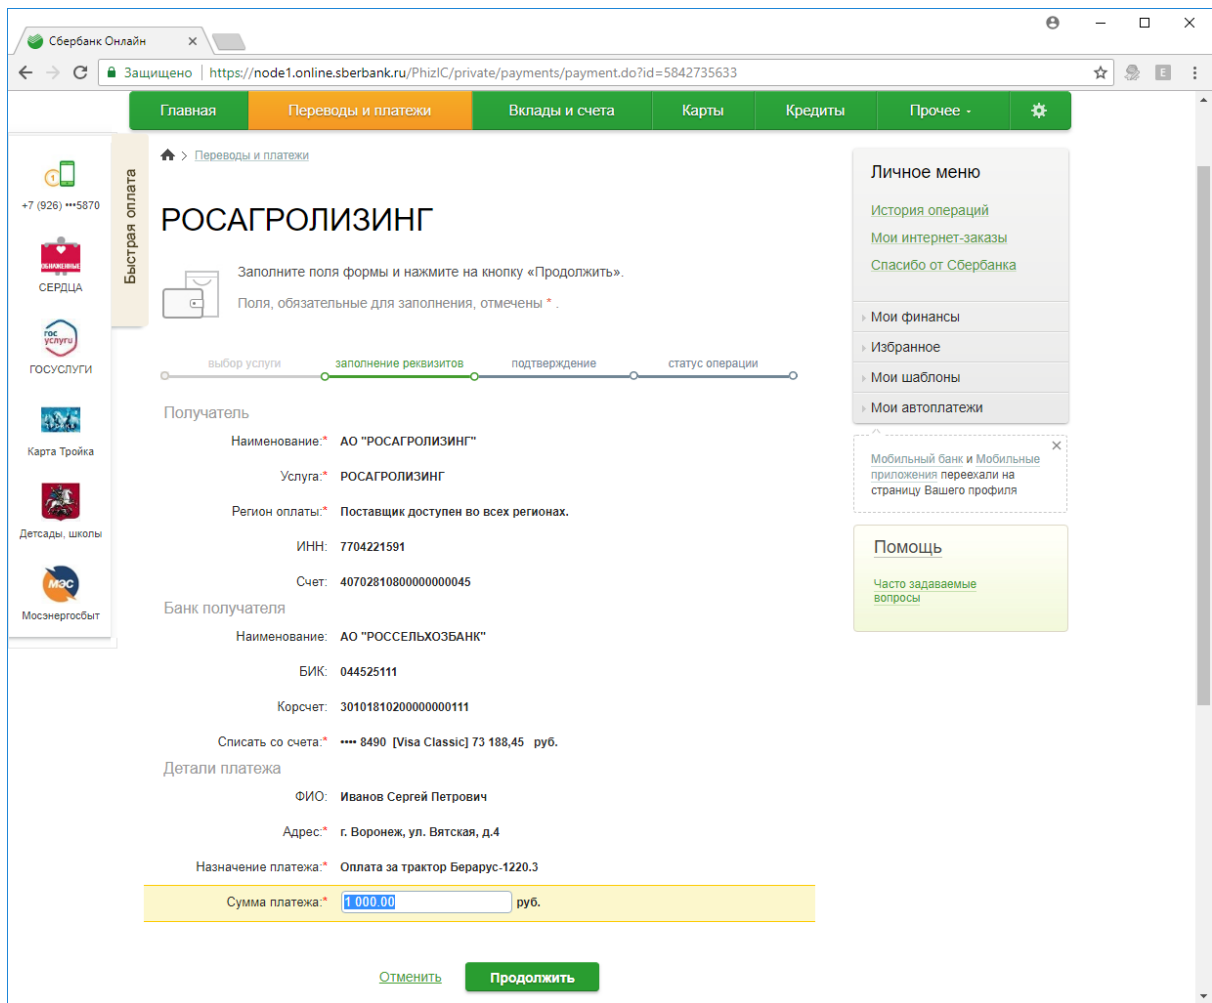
Сбербанк Онлайн ×

Защищено | https://node1.online.sberbank.ru/PhizIC/private/payments/payment.do?id=5842735633

Главная | Переводы и платежи | Вклады и счета | Карты | Кредиты | Прочее

Быстрая оплата

+7 (926) •••5870

СЕРДЦА

ГОСУСЛУГИ

Карта Тройка

Детсады, школы

Мосэнергосбыт

Переводы и платежи

РОСАГРОЛИЗИНГ

Заполните поля формы и нажмите на кнопку «Продолжить».

Поля, обязательные для заполнения, отмечены * .

выбор услуги | заполнение реквизитов | подтверждение | статус операции

Получатель

Наименование:* АО "РОСАГРОЛИЗИНГ"

Услуга:* РОСАГРОЛИЗИНГ

Регион оплаты:* Поставщик доступен во всех регионах.

ИНН: 7704221591

Счет: 40702810800000000045

Банк получателя

Наименование: АО "РОССЕЛЬХОЗБАНК"

БИК: 044525111

Корсчет: 30101810200000000111

Списать со счета:* •••• 8490 [Visa Classic] 73 188,45 руб.

Детали платежа

ФИО: Иванов Сергей Петрович

Адрес:* г. Воронеж, ул. Вятская, д.4

Назначение платежа:* Оплата за трактор Берарус-1220.3

Сумма платежа:* 1 000.00 руб.

Отменить Продолжить

Личное меню

История операций

Мои интернет-заказы

Спасибо от Сбербанка

Мои финансы

Избранное

Мои шаблоны

Мои автоплатежи

Мобильный банк и Мобильные приложения переехали на страницу Вашего профиля

Помощь

Часто задаваемые вопросы